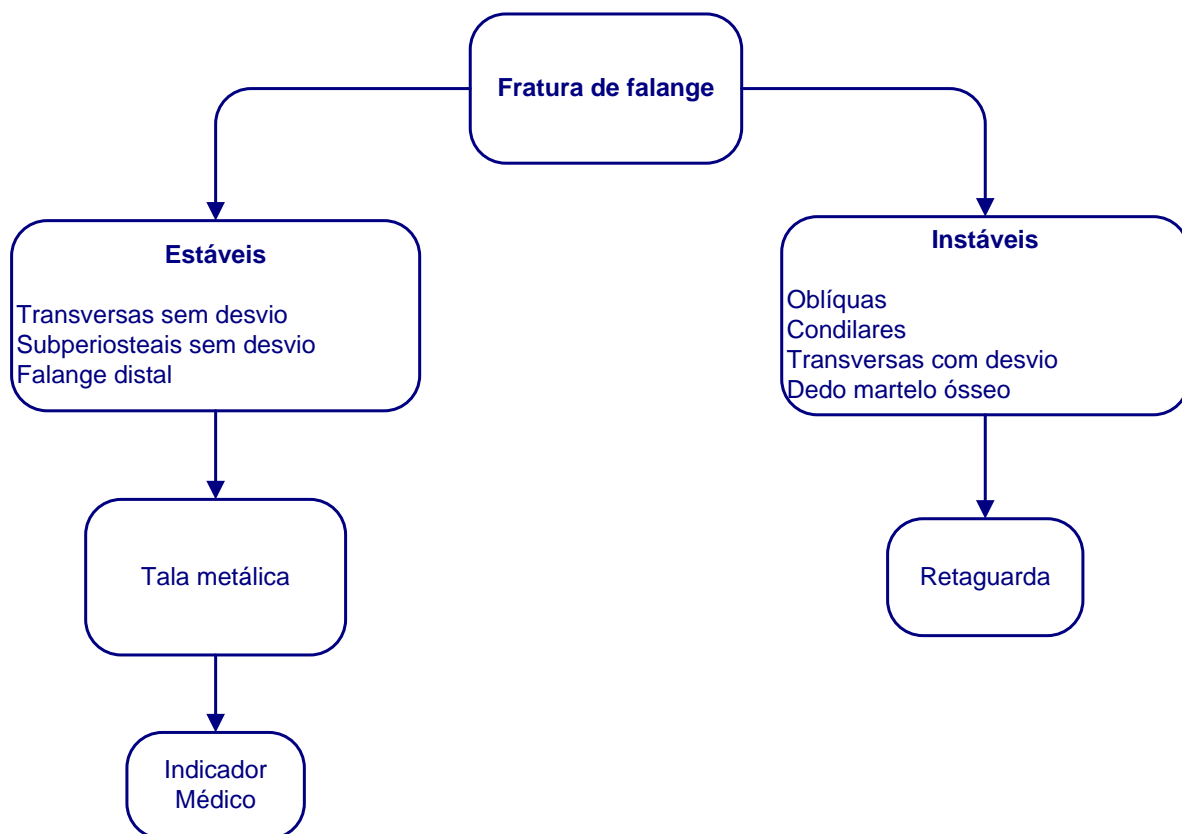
Fratura de falange

Estáveis

Transversas sem desvio
Subperiosteais sem desvio
Falange distal

Tala metálica

Indicador Médico

Instáveis

Oblíquas
Condilares
Transversas com desvio
Dedo martelo ósseo

Retaguarda